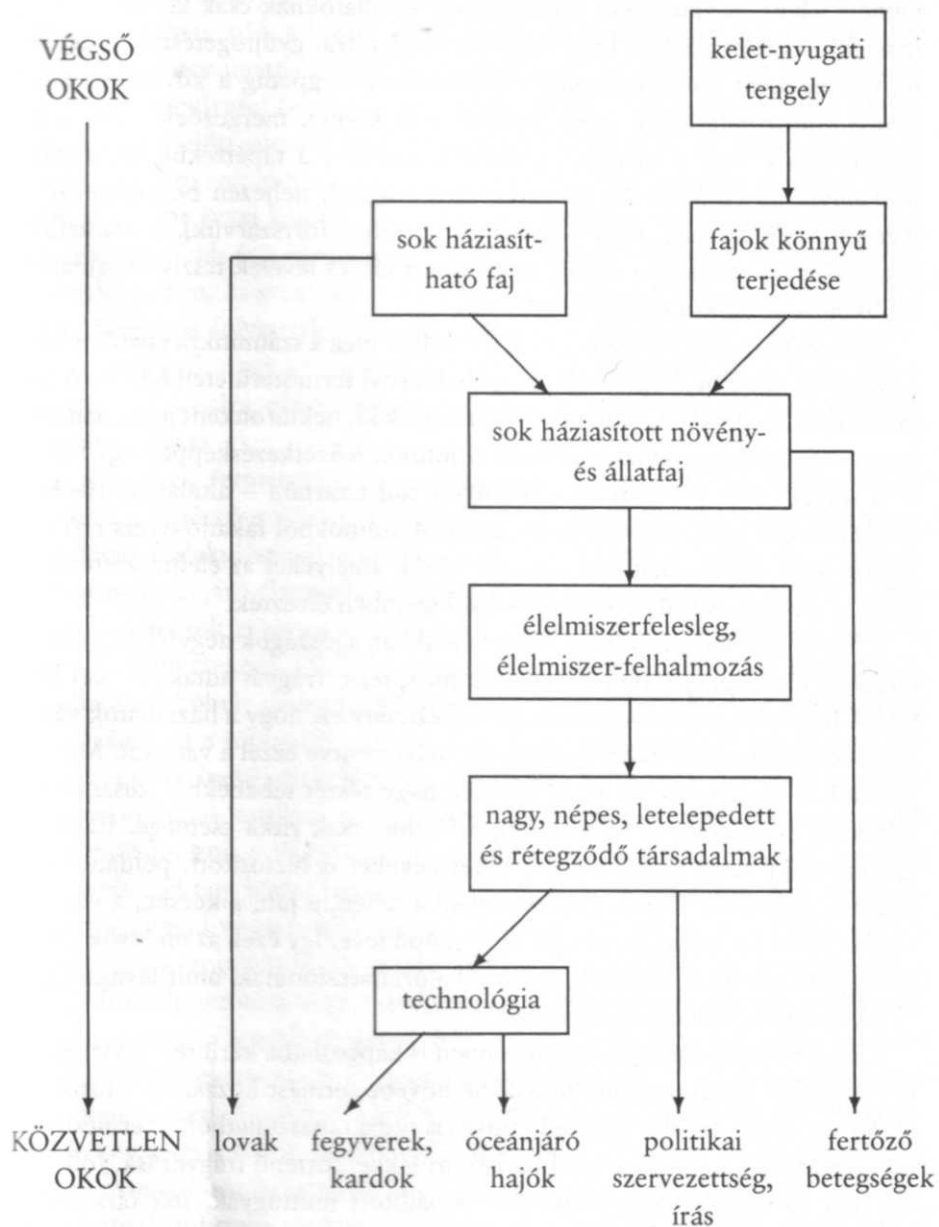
VÉGSŐ OKOK

kelet-nyugati tengely

sok háziasítható faj

fajok könnyű terjedése

sok háziasított növény- és állatfaj

élelmiszerfelesleg, élelmiszer-felhalmozás

nagy, népes, letelepedett és rétegződő társadalmak

technológia

KÖZVETLEN OKOK

lovak

fegyverek, kardok

óceánjáró hajók

politikai szervezettség, írás

fertőző betegségek